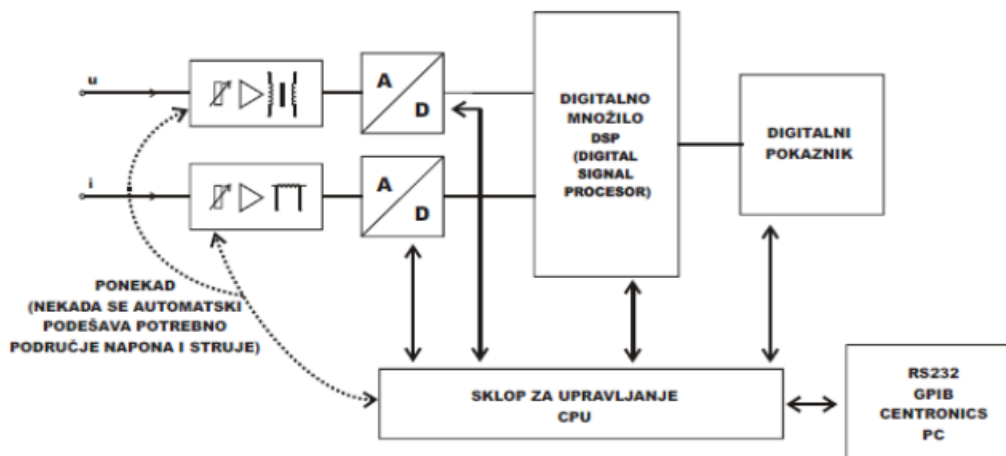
u

i

A
D

A
D

DIGITALNO MNOŽILO DSP (DIGITAL SIGNAL PROCESOR)

DIGITALNI POKAZNIK

PONEKAD (NEKADA SE AUTOMATSKI PODEŠAVA POTREBNO PODRUČJE NAPONA I STRUJE)

SKLOP ZA UPRAVLJANJE CPU

RS232
GPIB
CENTRONICS
PC